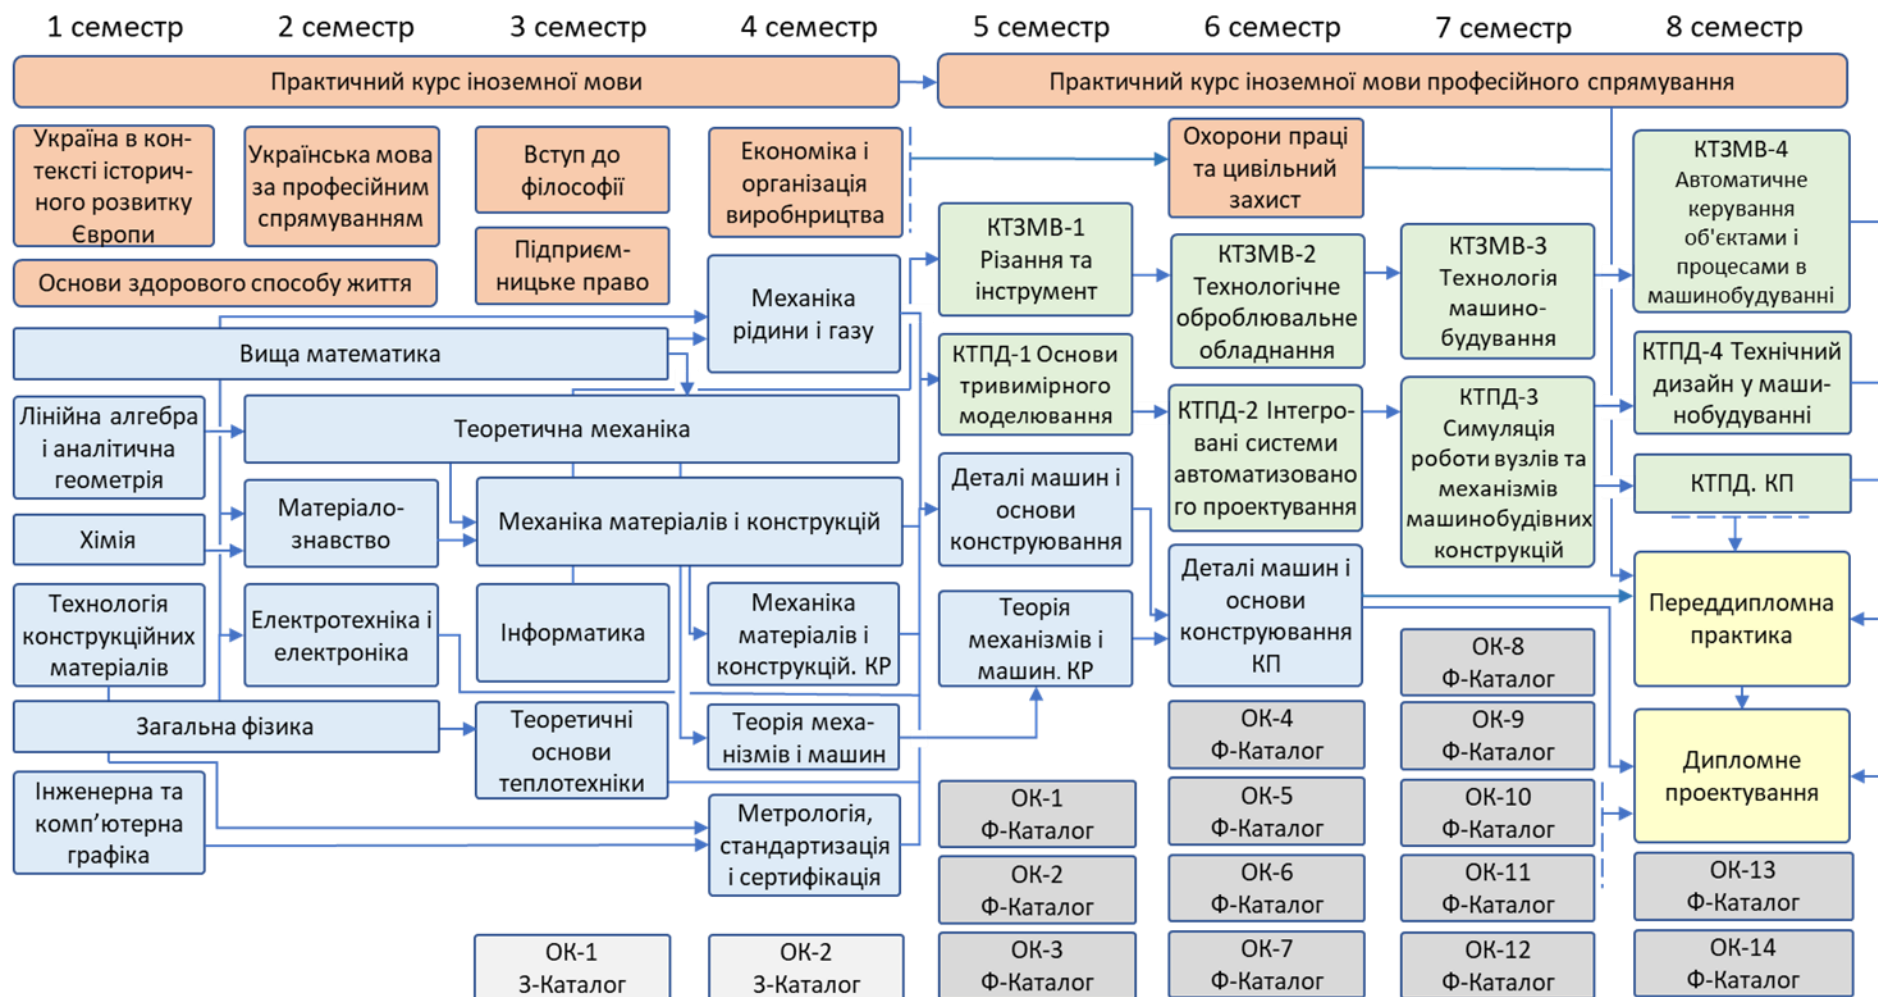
1 семестр 2 семестр 3 семестр 4 семестр 5 семестр 6 семестр 7 семестр 8 семестр

Практичний курс іноземної мови

Практичний курс іноземної мови професійного спрямування

Україна в контексті історичного розвитку Європи

Українська мова за професійним спрямуванням

Вступ до філософії

Економіка і організація виробництва

Охорони праці та цивільний захист

КТЗМВ-4 Автоматичне керування об'єктами і процесами в машинобудуванні

Основи здорового способу життя

Підприємницьке право

КТЗМВ-1 Різання та інструмент

КТЗМВ-2 Технологічне оброблювальне обладнання

КТЗМВ-3 Технологія машинобудування

Механіка рідини і газу

Вища математика

КТПД-1 Основи тривимірного моделювання

КТПД-4 Технічний дизайн у машинобудуванні

Лінійна алгебра і аналітична геометрія

Теоретична механіка

КТПД-2 Інтегровані системи автоматизованого проектування

КТПД-3 Симуляція роботи вузлів та механізмів машинобудівних конструкцій

Деталі машин і основи конструювання

КТПД. КП

Хімія

Матеріалознавство

Механіка матеріалів і конструкцій

Технологія конструкційних матеріалів

Електротехніка і електроніка

Інформатика

Механіка матеріалів і конструкцій. КР

Теорія механізмів і машин. КР

Деталі машин і основи конструювання КП

Переддипломна практика

ОК-8 Ф-Каталог

Загальна фізика

Теоретичні основи теплотехніки

Теорія механізмів і машин

ОК-4 Ф-Каталог

ОК-9 Ф-Каталог

Дипломне проектування

Інженерна та комп'ютерна графіка

Метрологія, стандартизація і сертифікація

ОК-1 Ф-Каталог

ОК-5 Ф-Каталог

ОК-10 Ф-Каталог

ОК-2 Ф-Каталог

ОК-6 Ф-Каталог

ОК-11 Ф-Каталог

ОК-13 Ф-Каталог

ОК-1 З-Каталог

ОК-2 З-Каталог

ОК-3 Ф-Каталог

ОК-7 Ф-Каталог

ОК-12 Ф-Каталог

ОК-14 Ф-Каталог